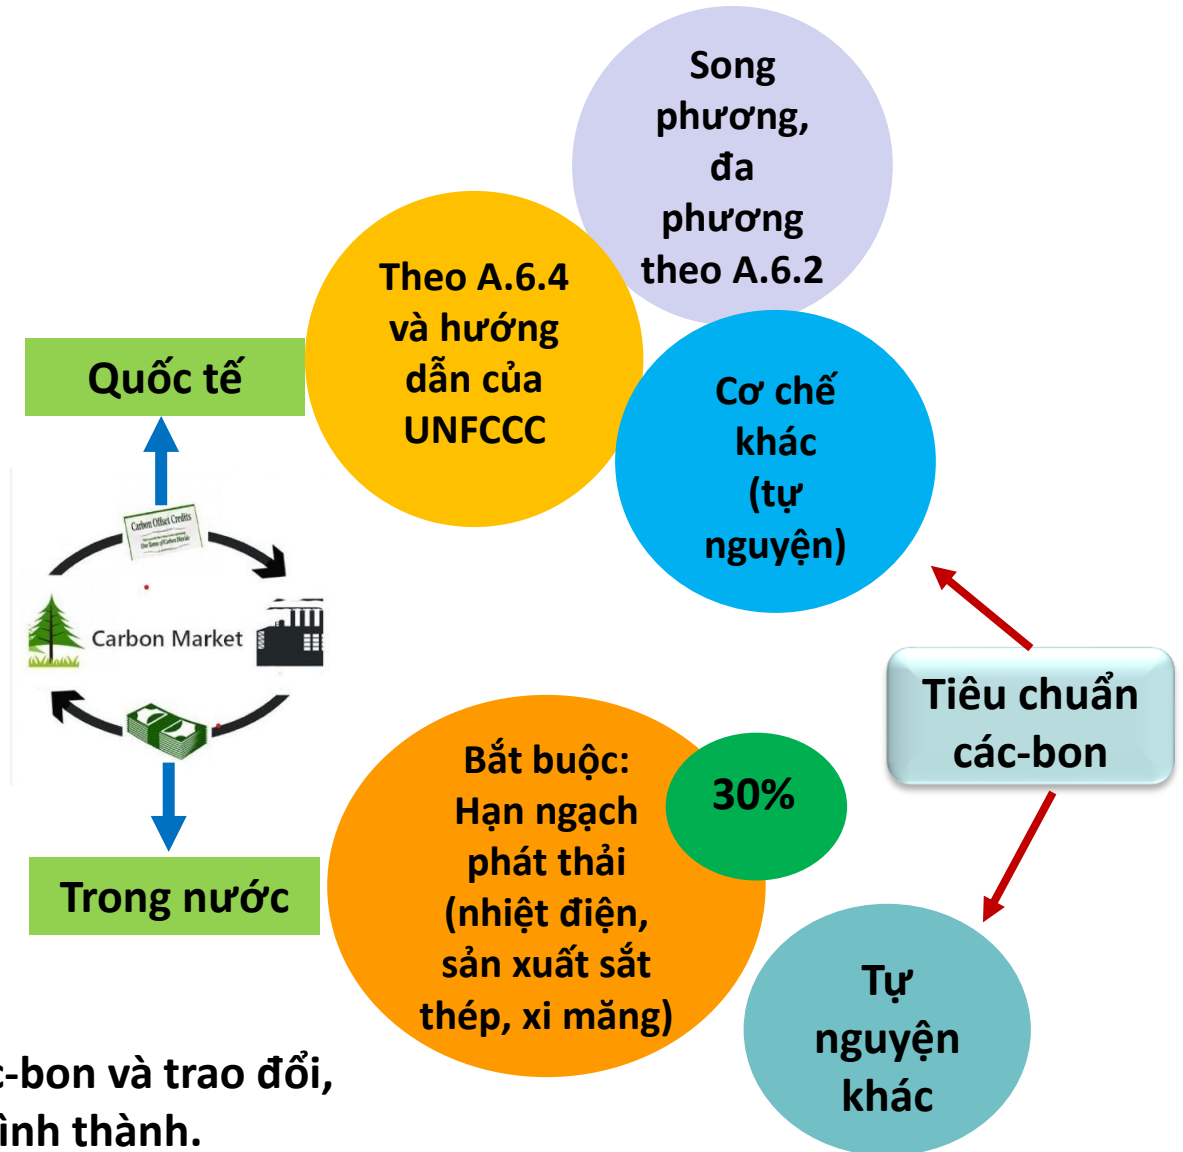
Song phương, đa phương theo A.6.2

Theo A.6.4 và hướng dẫn của UNFCCC

Quốc tế

Cơ chế khác (tự nguyện)

Carbon Offset Credits

Carbon Market

Tiêu chuẩn các-bon

Bắt buộc: Hạn ngạch phát thải (nhiệt điện, sản xuất sắt thép, xi măng)

30%

Trong nước

Tự nguyện khác

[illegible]c-bon và trao đổi,
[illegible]ình thành.